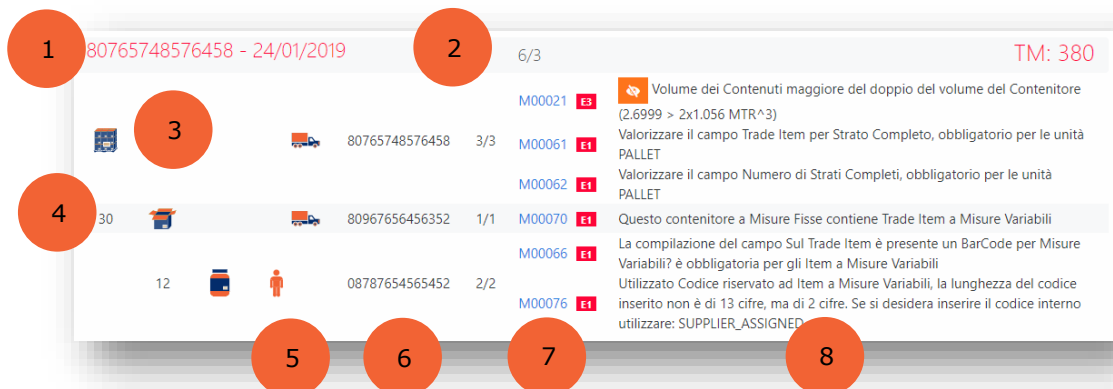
1 80765748576458 - 24/01/2019 2 6/3 TM: 380

3

M00021 E3 Volume dei Contenuti maggiore del doppio del volume del Contenitore (2.6999 > 2x1.056 MTR^3)

80765748576458 3/3 M00061 E1 Valorizzare il campo Trade Item per Strato Completo, obbligatorio per le unità PALLET

M00062 E1 Valorizzare il campo Numero di Strati Completi, obbligatorio per le unità PALLET

4 30 80967656456352 1/1 M00070 E1 Questo contenitore a Misure Fisse contiene Trade Item a Misure Variabili

M00066 E1 La compilazione del campo Sul Trade Item è presente un BarCode per Misure Variabili? è obbligatoria per gli Item a Misure Variabili

12 08787654565452 2/2 M00076 E1 Utilizzato Codice riservato ad Item a Misure Variabili, la lunghezza del codice inserito non è di 13 cifre, ma di 2 cifre. Se si desidera inserire il codice interno utilizzare: SUPPLIER_ASSIGNED

5 6 7 8